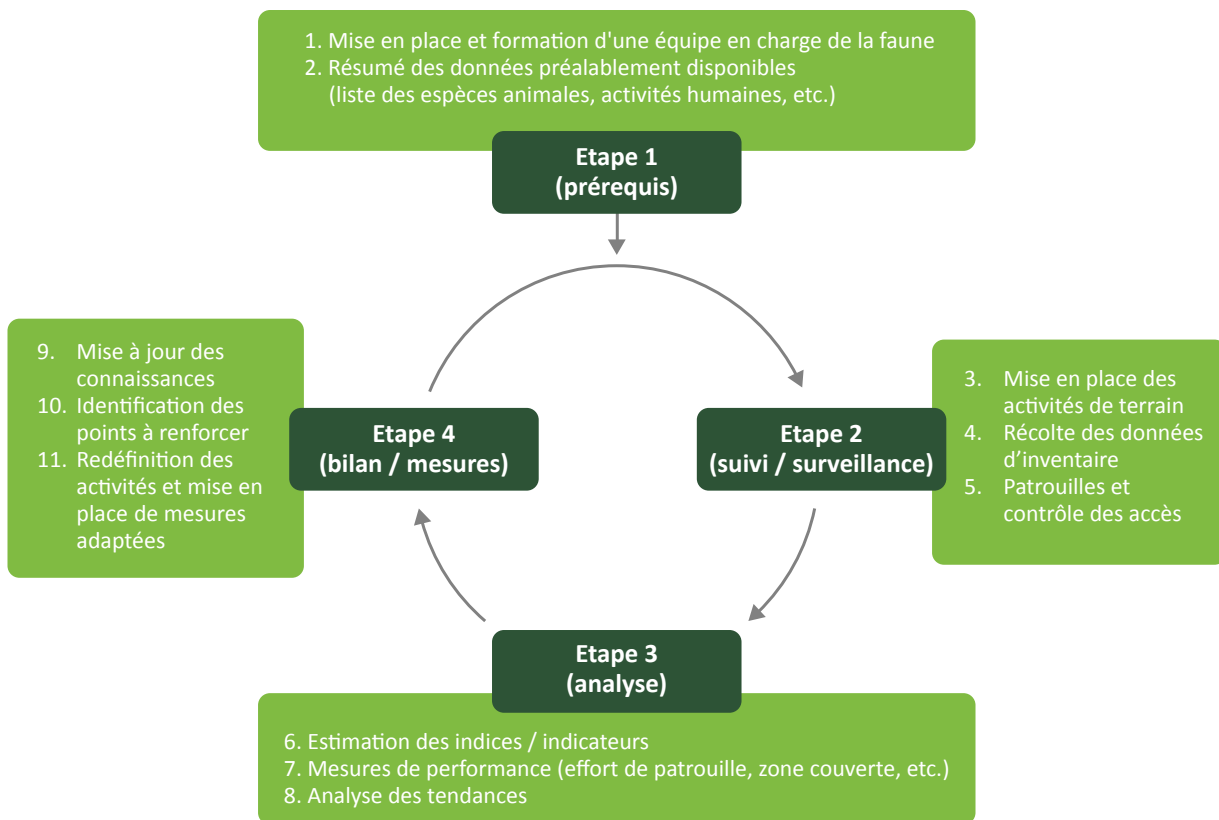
1. Mise en place et formation d'une équipe en charge de la faune
2. Résumé des données préalablement disponibles (liste des espèces animales, activités humaines, etc.)

Etape 1
(prérequis)

Etape 2
(suivi / surveillance)

3. Mise en place des activités de terrain
4. Récolte des données d'inventaire
5. Patrouilles et contrôle des accès

Etape 3
(analyse)

6. Estimation des indices / indicateurs
7. Mesures de performance (effort de patrouille, zone couverte, etc.)
8. Analyse des tendances

Etape 4
(bilan / mesures)

9. Mise à jour des connaissances
10. Identification des points à renforcer
11. Redéfinition des activités et mise en place de mesures adaptées